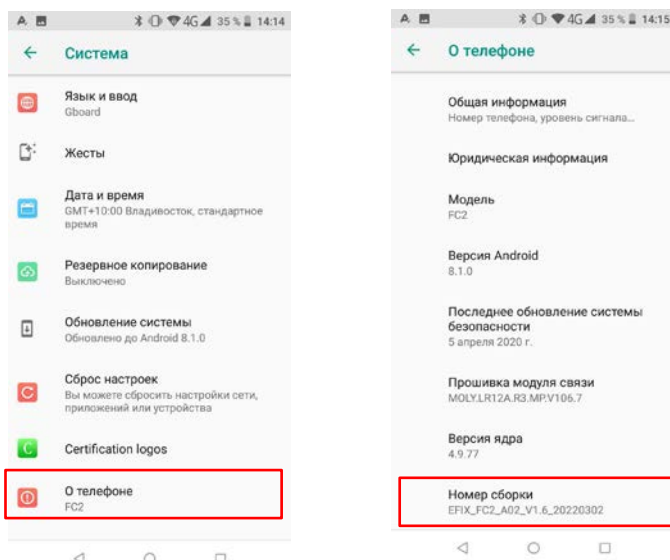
A 4G 35 % 14:14

← Система

Язык и ввод
Gboard

Жесты

Дата и время
GMT+10:00 Владивосток, стандартное время

Резервное копирование
Выключено

Обновление системы
Обновлено до Android 8.1.0

Сброс настроек
Вы можете сбросить настройки сети, приложений или устройства

Certification logos

О телефоне
FC2

A 4G 35 % 14:15

← О телефоне

Общая информация
Номер телефона, уровень сигнала...

Юридическая информация

Модель
FC2

Версия Android
8.1.0

Последнее обновление системы безопасности
5 апреля 2020 г.

Прошивка модуля связи
MOLY.LR12A.R3.MP.V106.7

Версия ядра
4.9.77

Номер сборки
EFIX_FC2_A02_V1.6_20220302